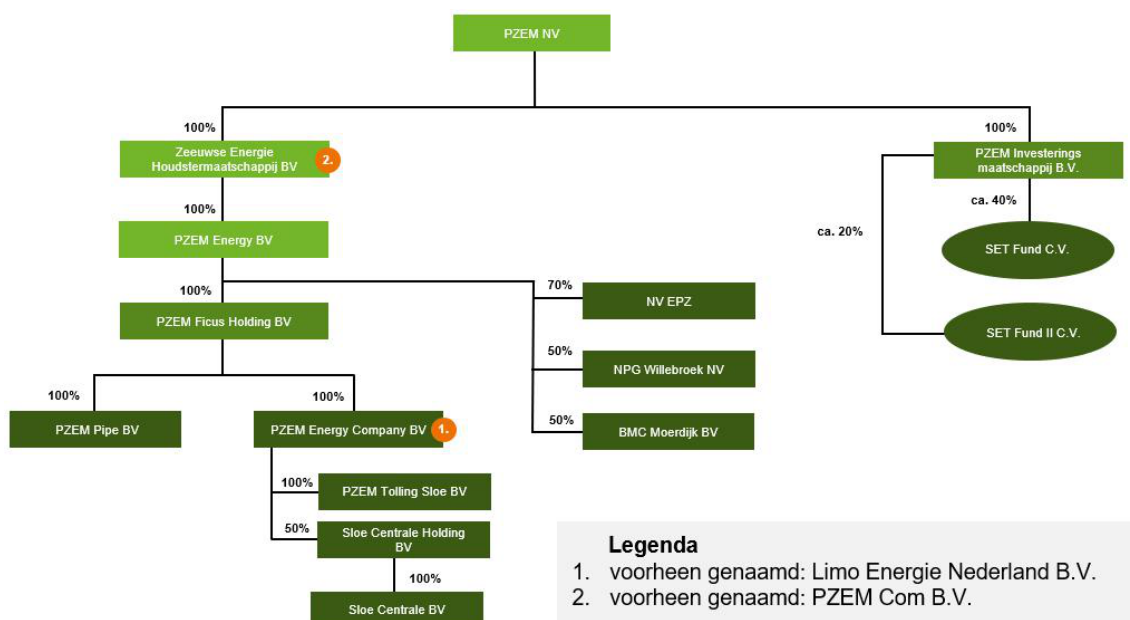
PZEM NV

100%
Zeeuwse Energie Houdstermaatschappij BV 2.

100%
PZEM Investerings maatschappij B.V.

ca. 40%
ca. 20%
SET Fund C.V.
SET Fund II C.V.

100%
PZEM Energy BV

100%
PZEM Ficus Holding BV

70%
NV EPZ

50%
NPG Willebroek NV

50%
BMC Moerdijk BV

100%
PZEM Pipe BV

100%
PZEM Energy Company BV 1.

100%
PZEM Tolling Sloe BV

50%
Sloe Centrale Holding BV

100%
Sloe Centrale BV

Legenda
1. voorheen genaamd: Limo Energie Nederland B.V.
2. voorheen genaamd: PZEM Com B.V.